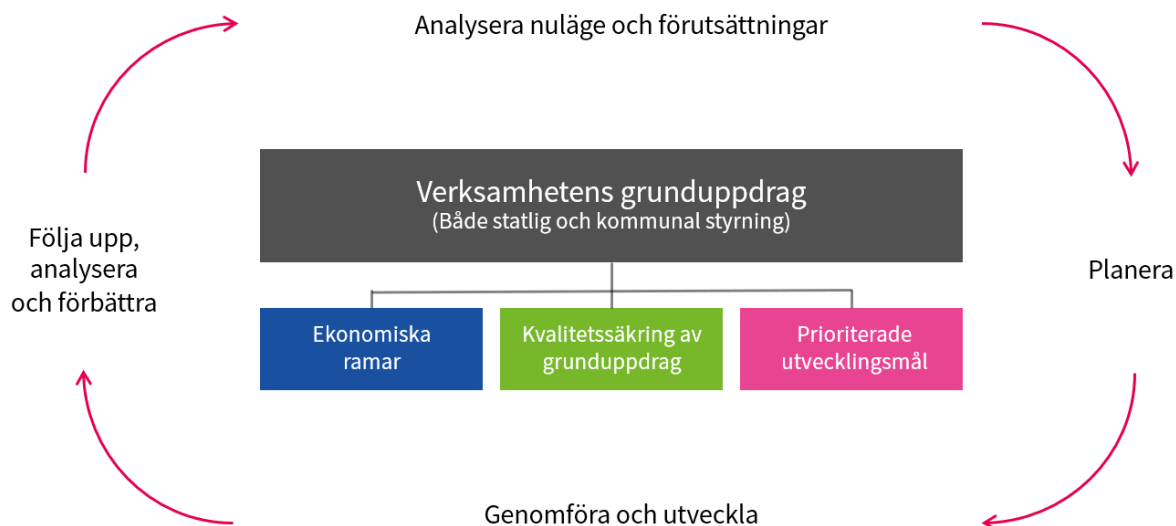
Analysera nuläge och förutsättningar

Följa upp, analysera och förbättra

Verksamhetens grunduppdrag
(Både statlig och kommunal styrning)

Planera

Ekonomiska ramar

Kvalitetssäkring av grunduppdrag

Prioriterade utvecklingsmål

Genomföra och utveckla